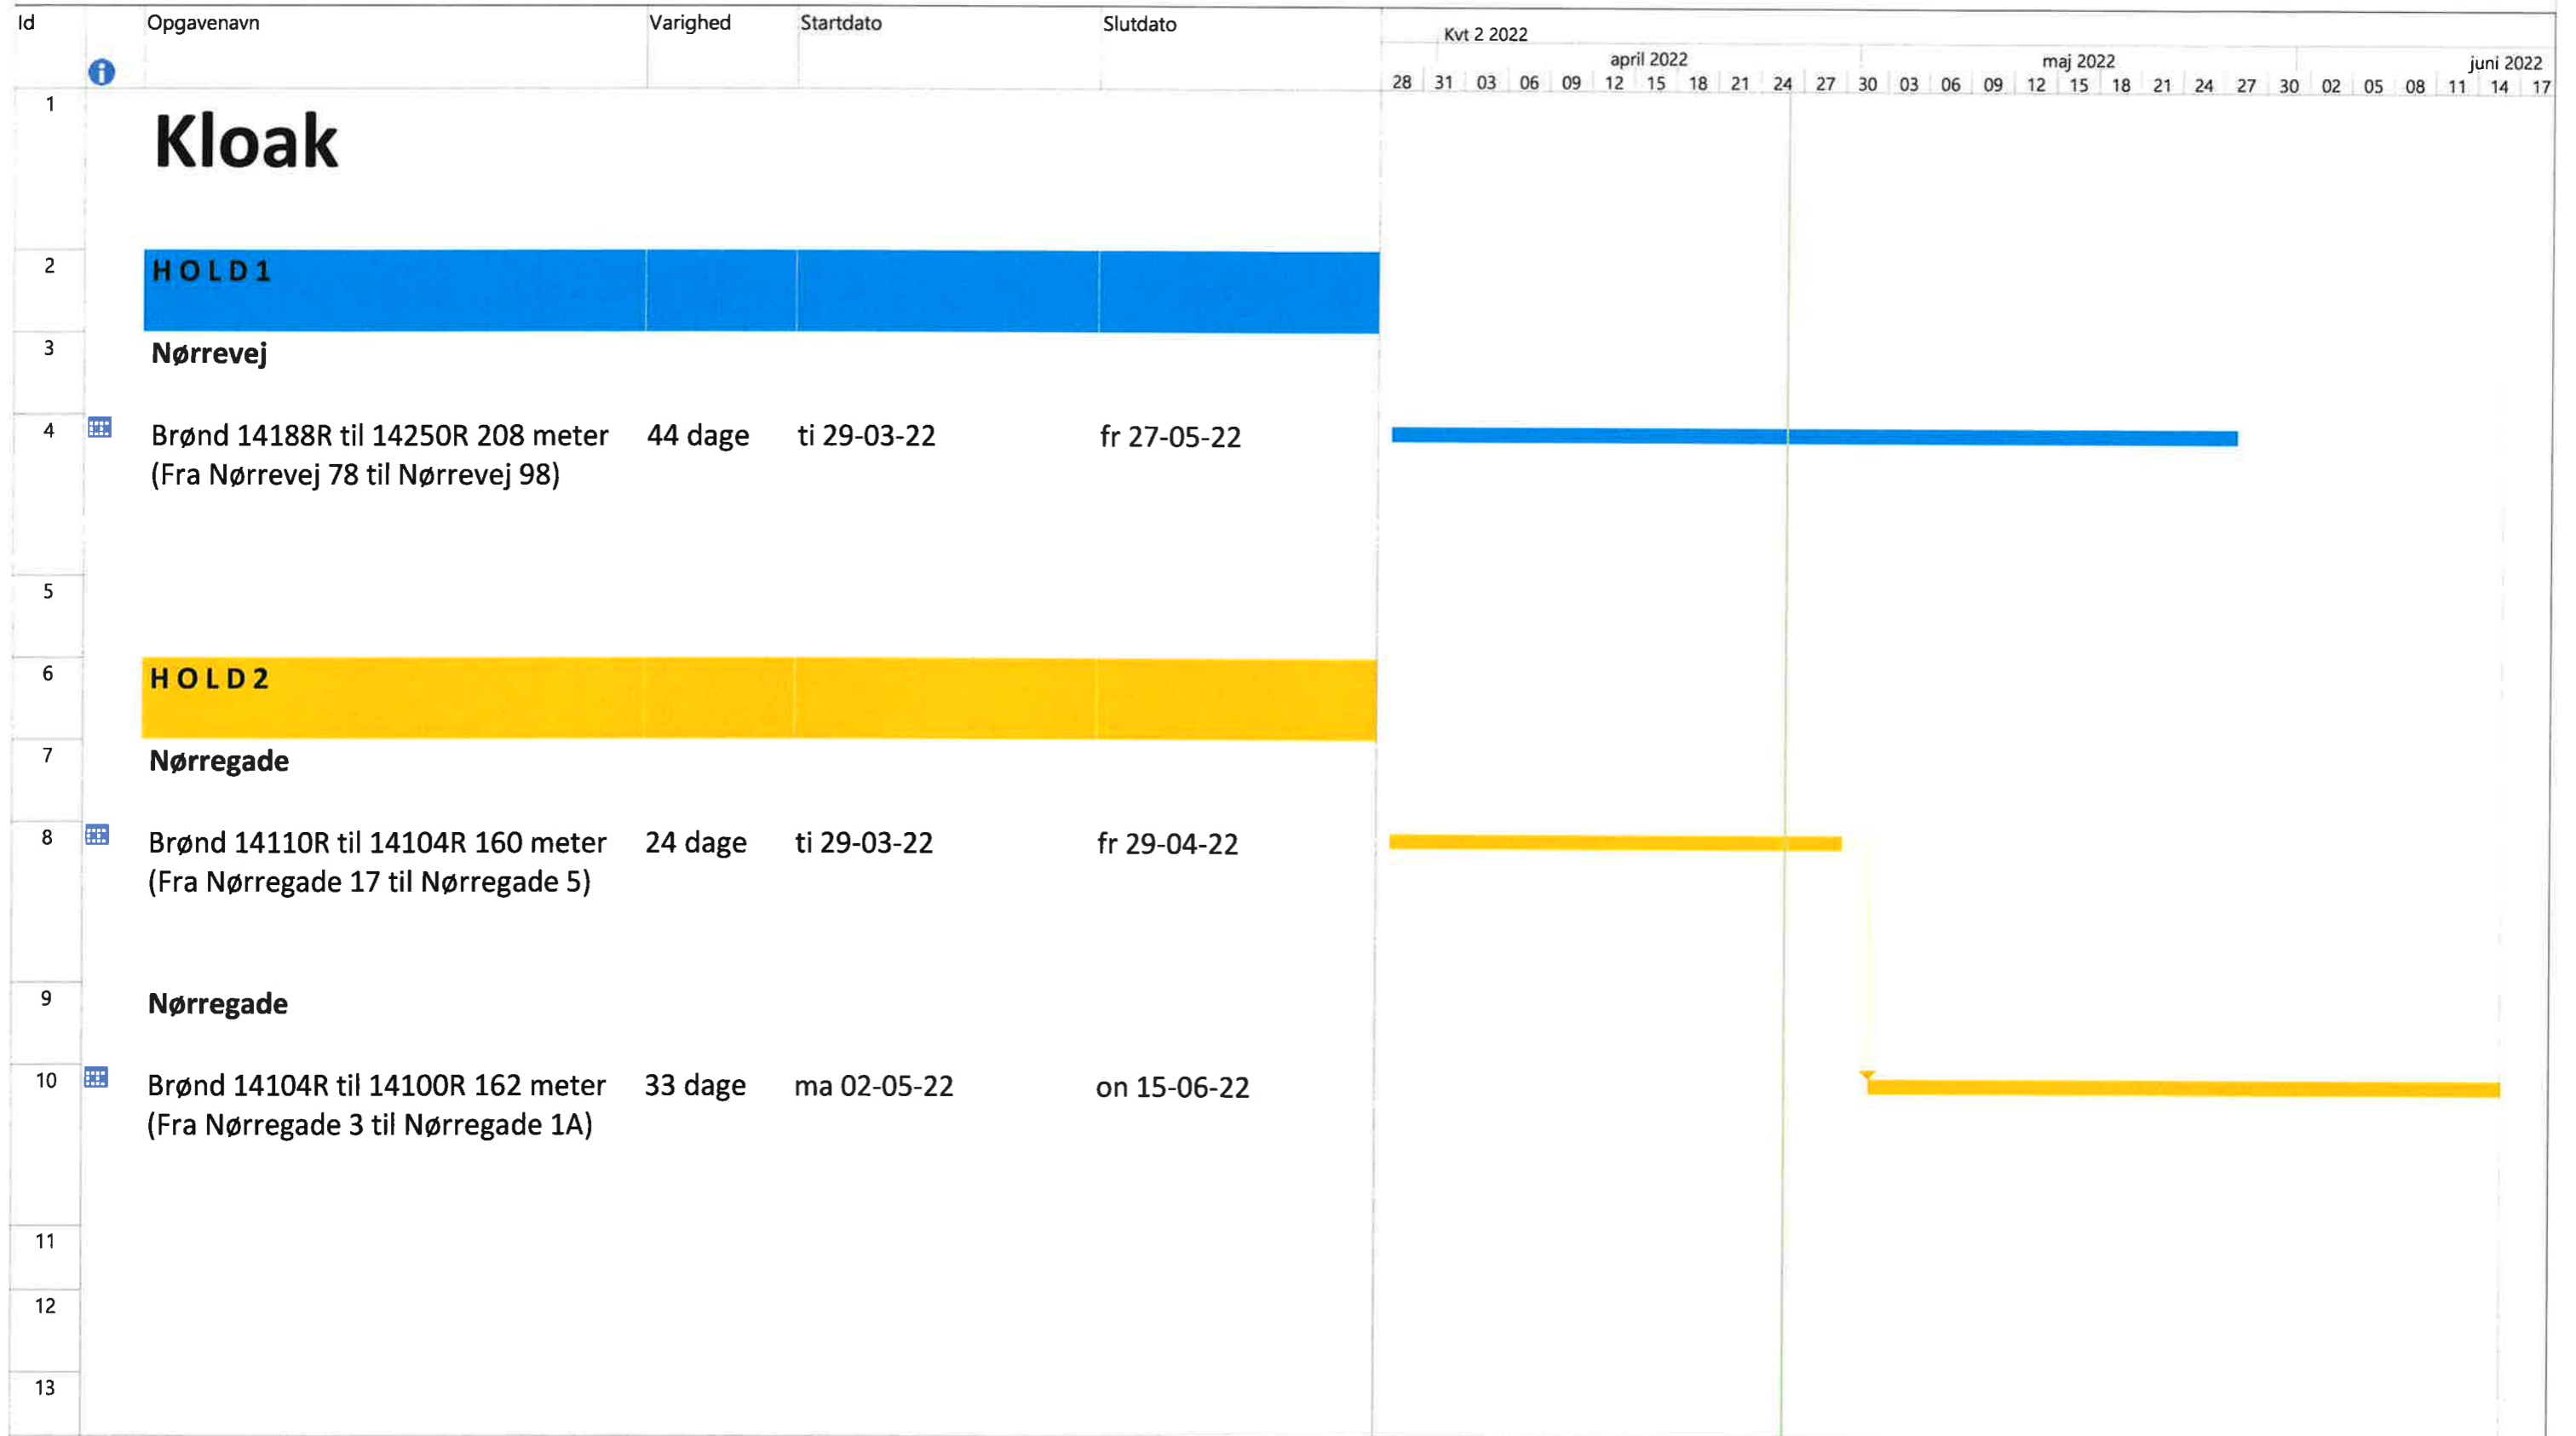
| Id | | Opgavenavn | Varighed | Startdato | Slutdato |
|---|---|---|---|---|---|
| 1 | | Kloak | | | |
| 2 | | HOLD1 | | | |
| 3 | | Nørrevej | | | |
| 4 | | Brønd 14188R til 14250R 208 meter (Fra Nørrevej 78 til Nørrevej 98) | 44 dage | ti 29-03-22 | fr 27-05-22 |
| 5 | | | | | |
| 6 | | HOLD2 | | | |
| 7 | | Nørregade | | | |
| 8 | | Brønd 14110R til 14104R 160 meter (Fra Nørregade 17 til Nørregade 5) | 24 dage | ti 29-03-22 | fr 29-04-22 |
| 9 | | Nørregade | | | |
| 10 | | Brønd 14104R til 14100R 162 meter (Fra Nørregade 3 til Nørregade 1A) | 33 dage | ma 02-05-22 | on 15-06-22 |
| 11 | | | | | |
| 12 | | | | | |
| 13 | | | | | |

Kvt 2 2022
april 2022
maj 2022
juni 2022
28 31 03 06 09 12 15 18 21 24 27 30 03 06 09 12 15 18 21 24 27 30 02 05 08 11 14 17